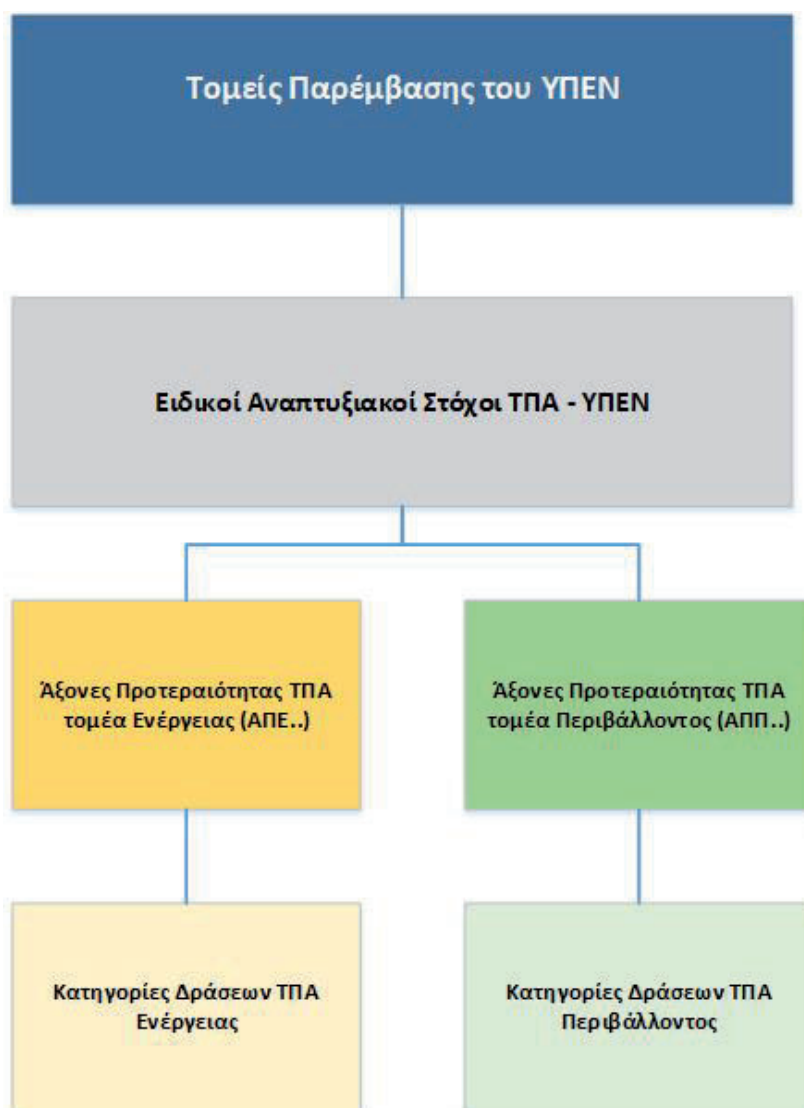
Τομείς Παρέμβασης του ΥΠΕΝ

Ειδικοί Αναπτυξιακοί Στόχοι ΤΠΑ - ΥΠΕΝ

Άξονες Προτεραιότητας ΤΠΑ τομέα Ενέργειας (ΑΠΕ..)

Άξονες Προτεραιότητας ΤΠΑ τομέα Περιβάλλοντος (ΑΠΠ..)

Κατηγορίες Δράσεων ΤΠΑ Ενέργειας

Κατηγορίες Δράσεων ΤΠΑ Περιβάλλοντος